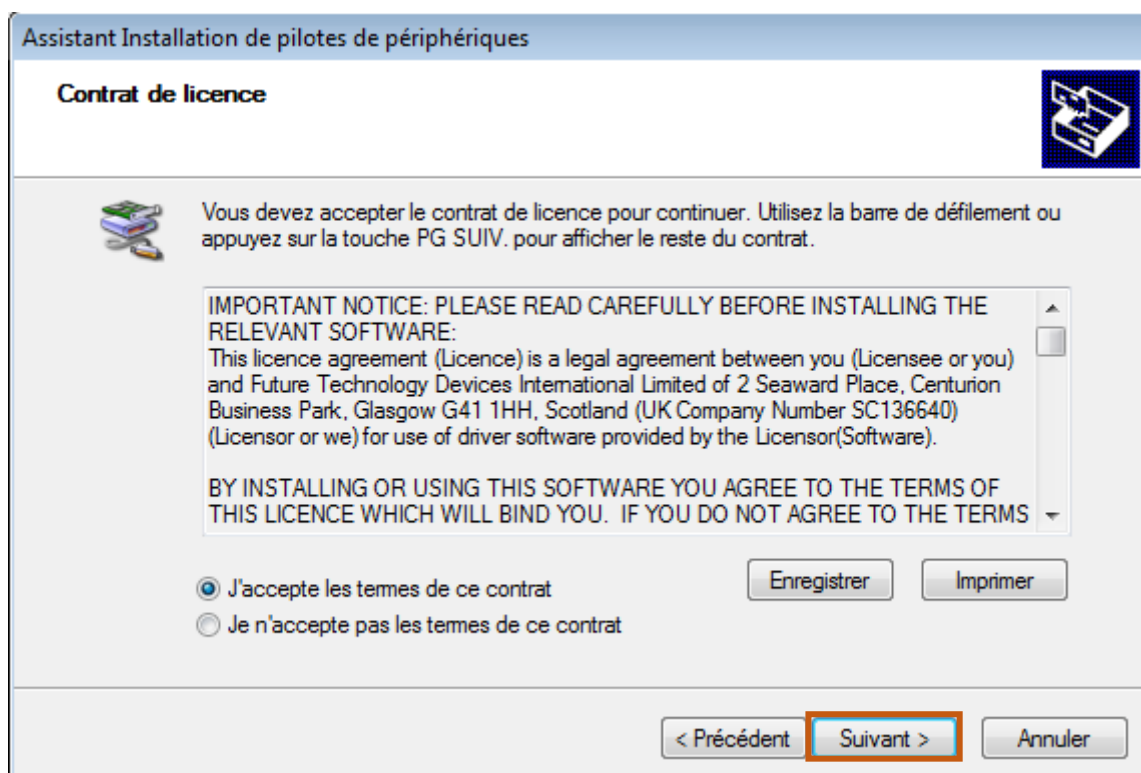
Assistant Installation de pilotes de périphériques

Contrat de licence

Vous devez accepter le contrat de licence pour continuer. Utilisez la barre de défilement ou appuyez sur la touche PG SUIV. pour afficher le reste du contrat.

IMPORTANT NOTICE: PLEASE READ CAREFULLY BEFORE INSTALLING THE RELEVANT SOFTWARE:
This licence agreement (Licence) is a legal agreement between you (Licensee or you) and Future Technology Devices International Limited of 2 Seaward Place, Centurion Business Park, Glasgow G41 1HH, Scotland (UK Company Number SC136640) (Licensor or we) for use of driver software provided by the Licensor(Software).

BY INSTALLING OR USING THIS SOFTWARE YOU AGREE TO THE TERMS OF THIS LICENCE WHICH WILL BIND YOU. IF YOU DO NOT AGREE TO THE TERMS

J'accepte les termes de ce contrat

Je n'accepte pas les termes de ce contrat

Enregistrer

Imprimer

< Précédent

Suivant >

Annuler